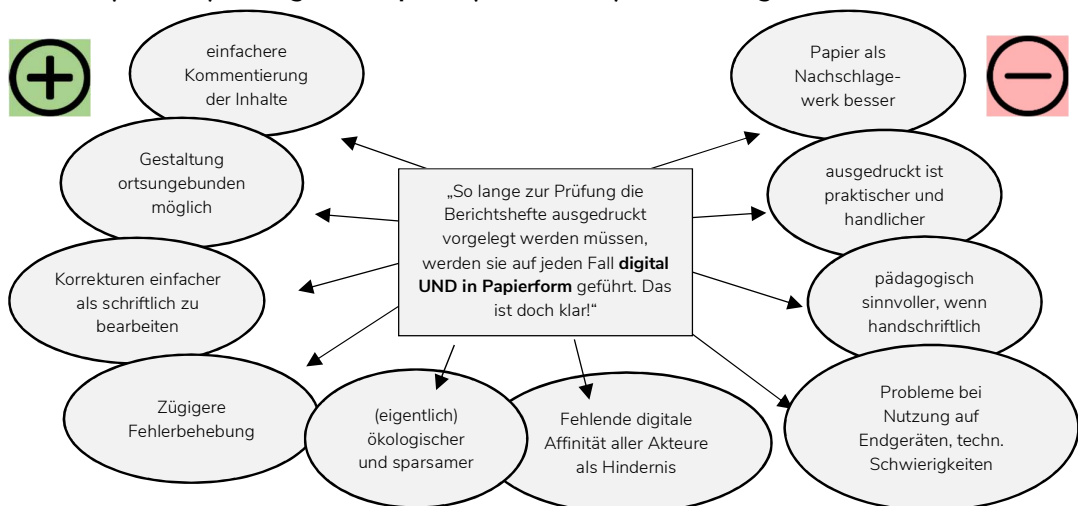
„So lange zur Prüfung die Berichtshefte ausgedruckt vorgelegt werden müssen, werden sie auf jeden Fall **digital UND in Papierform** geführt. Das ist doch klar!“

einfachere Kommentierung der Inhalte

Gestaltung ortsungebunden möglich

Korrekturen einfacher als schriftlich zu bearbeiten

Zügigere Fehlerbehebung

(eigentlich) ökologischer und sparsamer

Fehlende digitale Affinität aller Akteure als Hindernis

Papier als Nachschlagewerk besser

ausgedruckt ist praktischer und handlicher

pädagogisch sinnvoller, wenn handschriftlich

Probleme bei Nutzung auf Endgeräten, techn. Schwierigkeiten